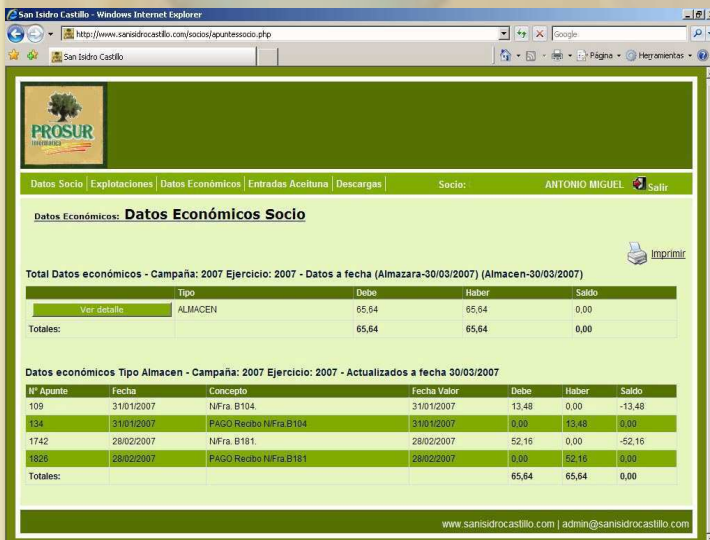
San Isidro Castillo - Windows Internet Explorer

http://www.sanisidrocastillo.com/socios/apuntessocio.php

Google

San Isidro Castillo

Página ▾ Herramientas ▾

PROSUR

Datos Socio | Explotaciones | Datos Económicos | Entradas Aceituna | Descargas Socio: ANTONIO MIGUEL Salir

Datos Económicos: Datos Económicos Socio

Imprimir

Total Datos económicos - Campaña: 2007 Ejercicio: 2007 - Datos a fecha (Almazara-30/03/2007) (Almacen-30/03/2007)

| | Tipo | Debe | Haber | Saldo |
|---|---|---|---|---|
| Ver detalle | ALMACEN | 65,64 | 65,64 | 0,00 |
| Totales: | | 65,64 | 65,64 | 0,00 |

Datos económicos Tipo Almacen - Campaña: 2007 Ejercicio: 2007 - Actualizados a fecha 30/03/2007

| Nº Apunte | Fecha | Concepto | Fecha Valor | Debe | Haber | Saldo |
|---|---|---|---|---|---|---|
| 109 | 31/01/2007 | N/Fra. B104. | 31/01/2007 | 13,48 | 0,00 | -13,48 |
| 134 | 31/01/2007 | PAGO Recibo N/Fra.B104 | 31/01/2007 | 0,00 | 13,48 | 0,00 |
| 1742 | 28/02/2007 | N/Fra. B181. | 28/02/2007 | 52,16 | 0,00 | -52,16 |
| 1826 | 28/02/2007 | PAGO Recibo N/Fra.B181 | 28/02/2007 | 0,00 | 52,16 | 0,00 |
| Totales: | | | | 65,64 | 65,64 | 0,00 |

www.sanisidrocastillo.com | admin@sanisidrocastillo.com